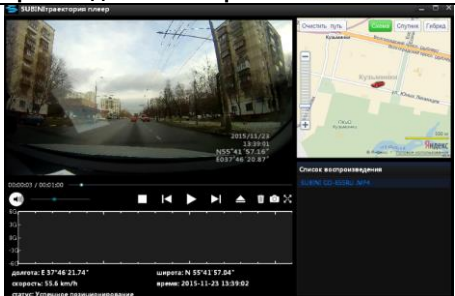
SUBINтраектория плеер

Очистить путь
Схема
Спутник
Гибрид

Кузьминки
ул. Юных Ленинцев

Яндекс

2015/11/23
13:39:01
N55°41'57.16"
E037°46'20.87"

00:00:03 / 00:01:00

Список воспроизведения
SUBINI GO-655RU .MP4

90
60
30
0
-30
-60
-90

долгота: E 37°46 21.74"
широта: N 55°41'57.04"
скорость: 55.6 km/h
время: 2015-11-23 13:39:02
статус: Успешное позиционирование